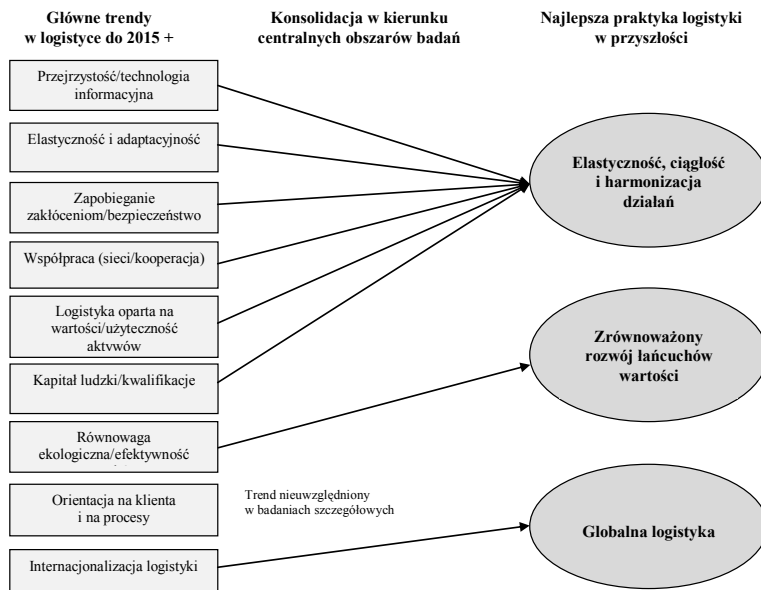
Główne trendy w logistyce do 2015 +

Konsolidacja w kierunku centralnych obszarów badań

Najlepsza praktyka logistyki w przyszłości

Przejrzystość/technologia informacyjna

Elastyczność i adaptacyjność

Zapobieganie zakłóceniom/bezpieczeństwo

Współpraca (sieci/kooperacja)

Logistyka oparta na wartości/użyteczność aktvwów

Kapitał ludzki/kwalifikacje

Równowaga ekologiczna/efektywność

Orientacja na klienta i na procesy

Internacjonalizacja logistyki

Trend nieuwzględniony w badaniach szczegółowych

Elastyczność, ciągłość i harmonizacja działań

Zrównoważony rozwój łańcuchów wartości

Globalna logistyka